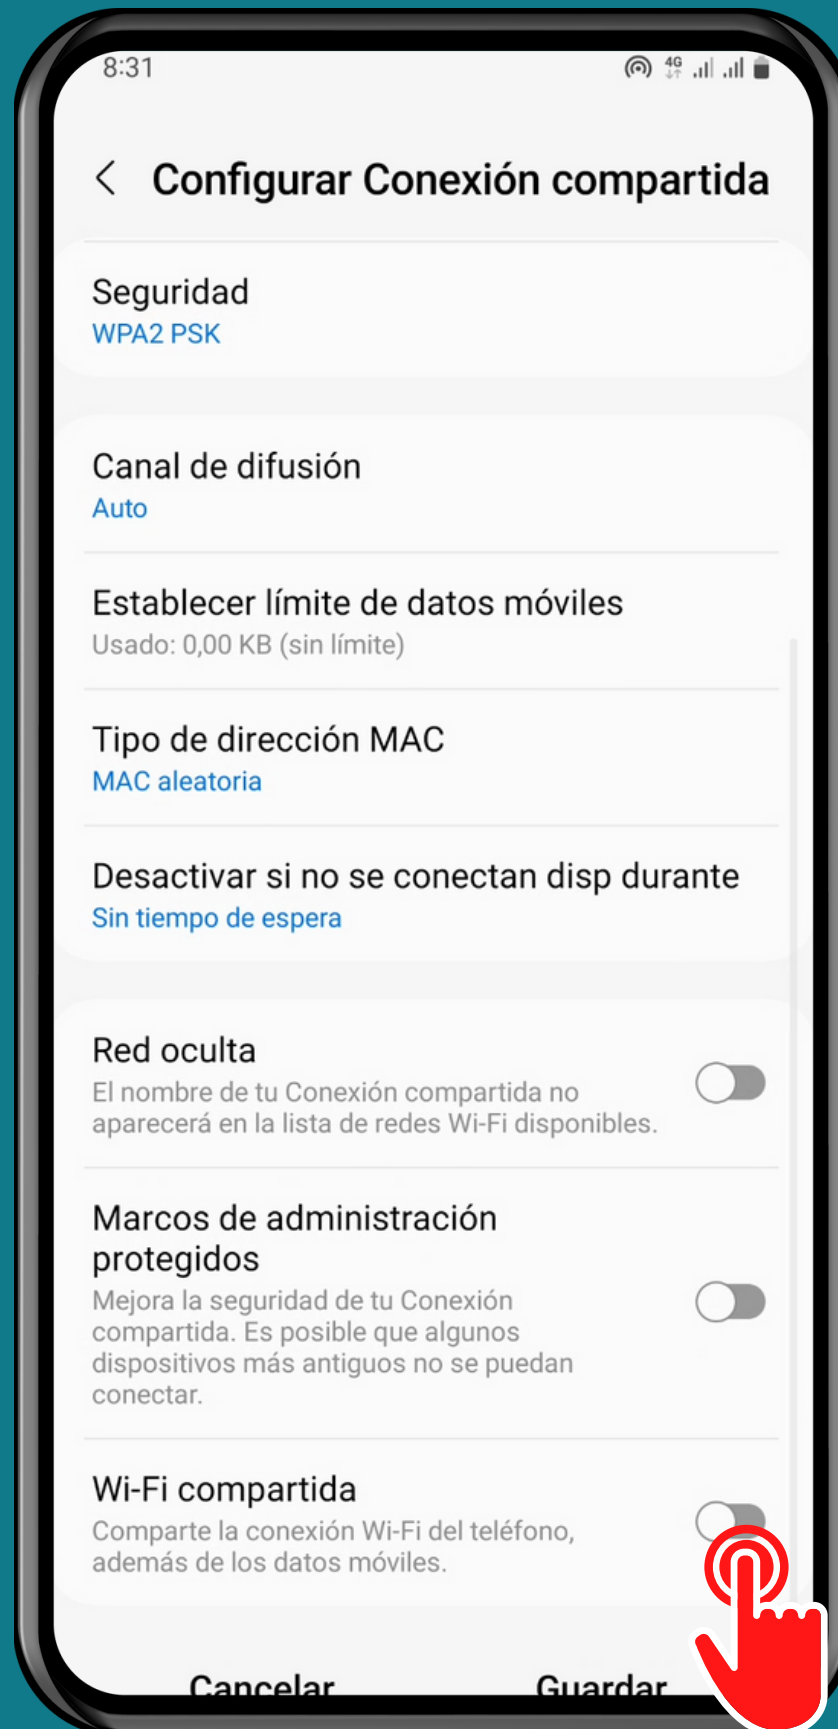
8:31

Configurar Conexión compartida

Seguridad
WPA2 PSK

Canal de difusión
Auto

Establecer límite de datos móviles
Usado: 0,00 KB (sin límite)

Tipo de dirección MAC
MAC aleatoria

Desactivar si no se conectan disp durante
Sin tiempo de espera

Red oculta
El nombre de tu Conexión compartida no aparecerá en la lista de redes Wi-Fi disponibles.

Marcos de administración protegidos
Mejora la seguridad de tu Conexión compartida. Es posible que algunos dispositivos más antiguos no se puedan conectar.

Wi-Fi compartida
Comparte la conexión Wi-Fi del teléfono, además de los datos móviles.

Cancelar
Guardar